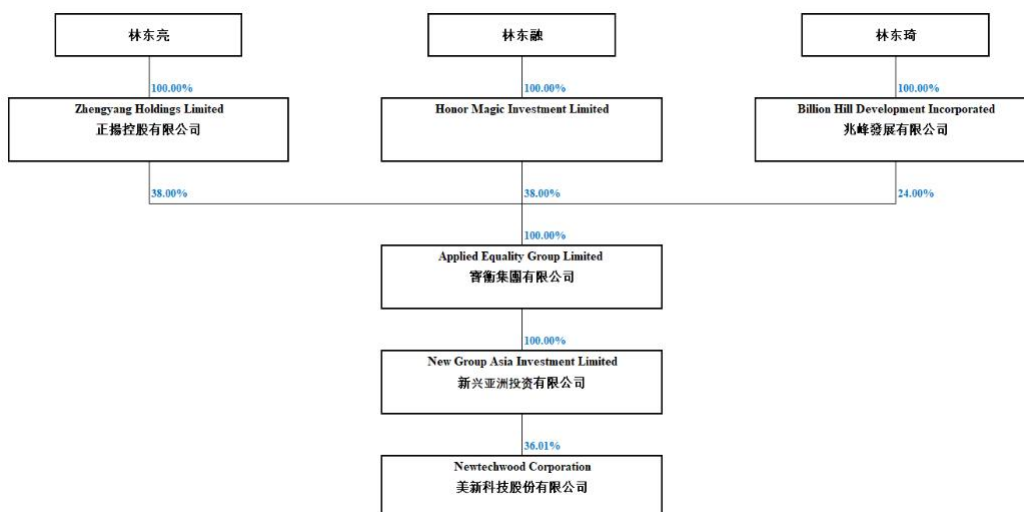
林东亮

林东融

林东琦

100.00%

100.00%

100.00%

Zhengyang Holdings Limited
正揚控股有限公司

Honor Magic Investment Limited

Billion Hill Development Incorporated
兆峰發展有限公司

38.00%

38.00%

24.00%

100.00%

Applied Equality Group Limited
睿衡集團有限公司

100.00%

New Group Asia Investment Limited
新兴亚洲投资有限公司

36.01%

Newtechwood Corporation
美新科技股份有限公司